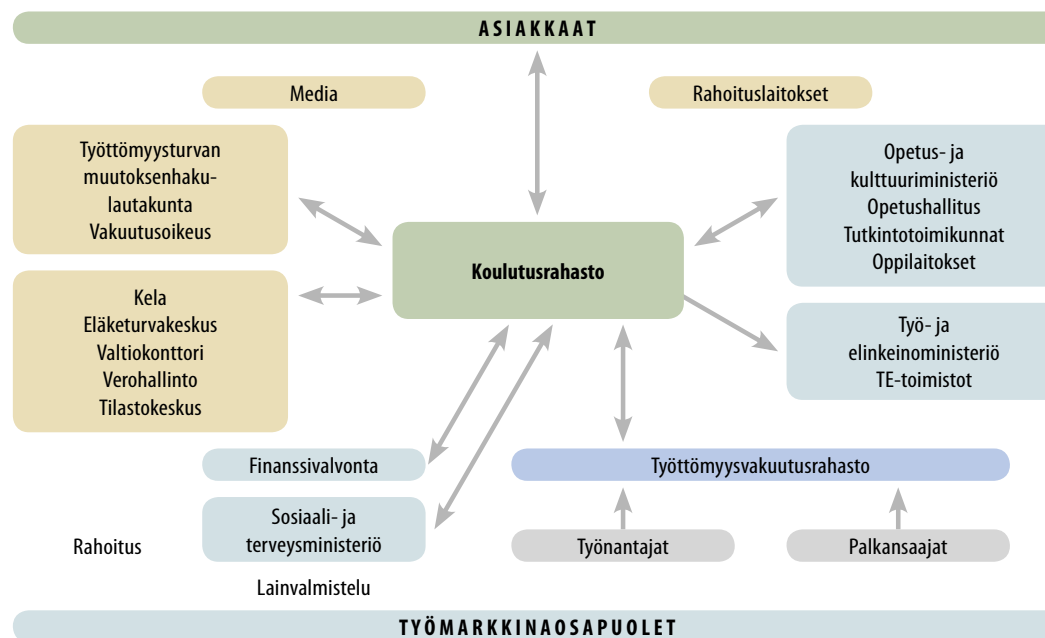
ASIAKKAAT

Media

Rahoituslaitokset

Työttömyysturvan muutoksenhakulautakunta Vakuutusoikeus

Opetus- ja kulttuuriministeriö Opetushallitus Tutkintotoimikunnat Oppilaitokset

Koulutusrahasto

Kela Eläketurvakeskus Valtiokonttori Verohallinto Tilastokeskus

Työ- ja elinkeinoministeriö TE-toimistot

Finanssivalvonta

Työttömyysvakuutusrahasto

Sosiaali- ja terveysministeriö

Rahoitus

Työnantajat

Palkansaajat

Lainvalmistelu

TYÖMARKKINAOSAPUOLET